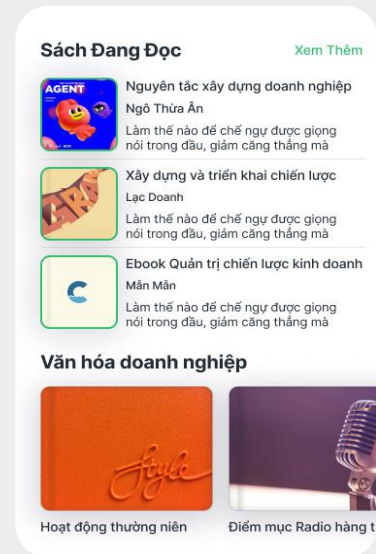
Sách Đang Đọc

Xem Thêm

AGENT

Nguyên tắc xây dựng doanh nghiệp

Ngô Thừa Ân

Làm thế nào để chế ngự được giọng nói trong đầu, giảm căng thẳng mà

Xây dựng và triển khai chiến lược

Lạc Doanh

Làm thế nào để chế ngự được giọng nói trong đầu, giảm căng thẳng mà

C

Ebook Quản trị chiến lược kinh doanh

Mẫn Mẫn

Làm thế nào để chế ngự được giọng nói trong đầu, giảm căng thẳng mà

Văn hóa doanh nghiệp

Style

Hoạt động thường niên

Điểm mục Radio hàng t